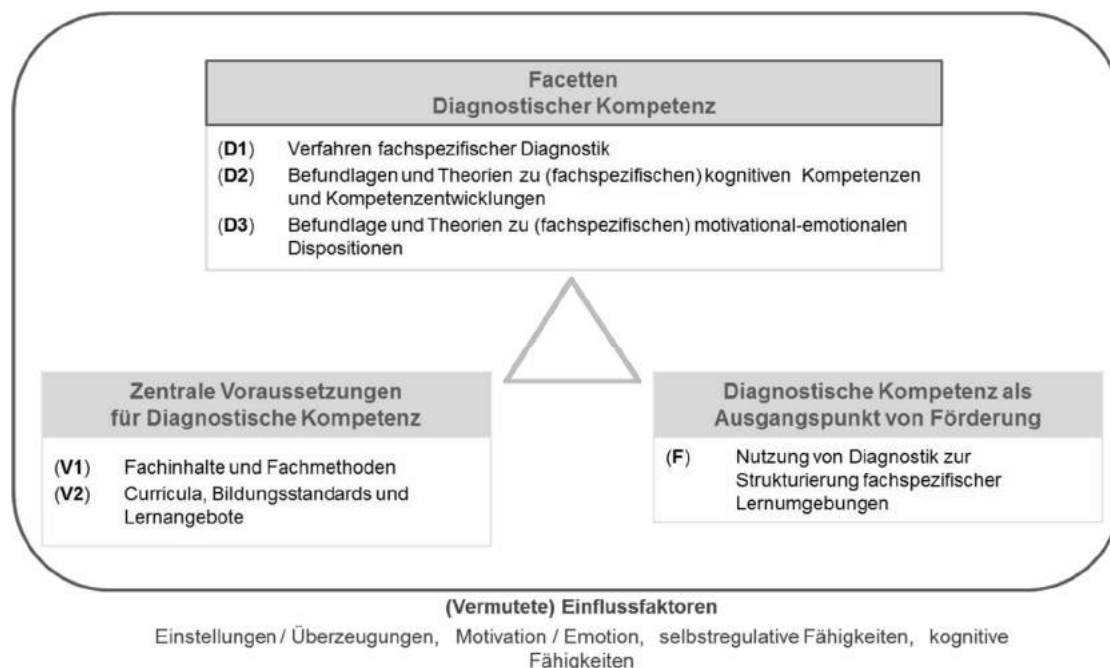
Facetten
Diagnostischer Kompetenz

(D1) Verfahren fachspezifischer Diagnostik
(D2) Befundlagen und Theorien zu (fachspezifischen) kognitiven Kompetenzen und Kompetenzentwicklungen
(D3) Befundlage und Theorien zu (fachspezifischen) motivational-emotionalen Dispositionen

Zentrale Voraussetzungen
für Diagnostische Kompetenz

(V1) Fachinhalte und Fachmethoden
(V2) Curricula, Bildungsstandards und Lernangebote

Diagnostische Kompetenz als
Ausgangspunkt von Förderung

(F) Nutzung von Diagnostik zur Strukturierung fachspezifischer Lernumgebungen

(Vermutete) Einflussfaktoren
Einstellungen / Überzeugungen, Motivation / Emotion, selbstregulative Fähigkeiten, kognitive Fähigkeiten